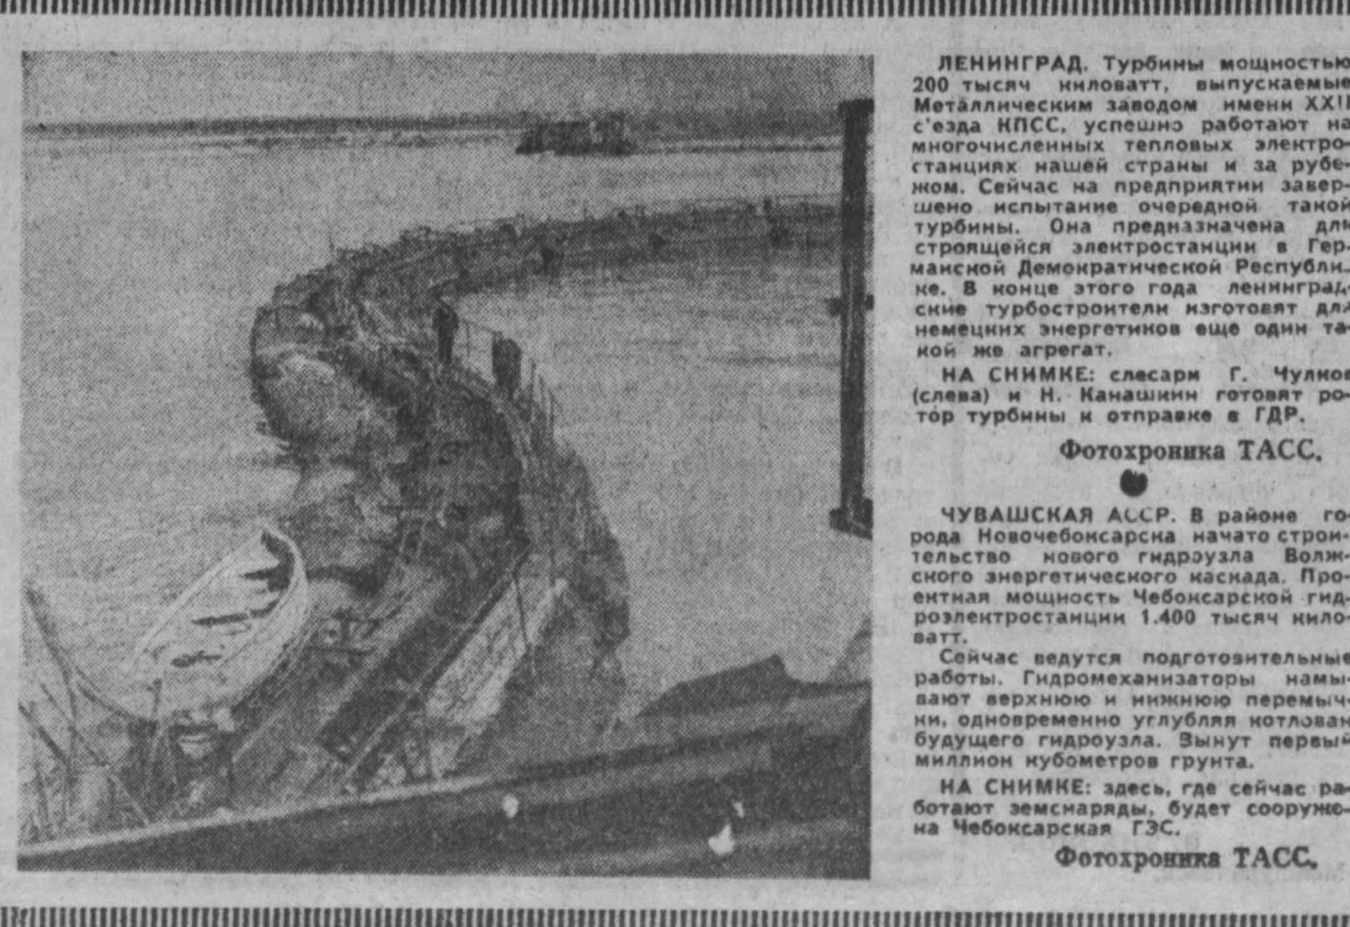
ЛЕНИНГРАД. Турбины мощностью 200 тысяч киловатт, выпускаемые Металлическим заводом имени XXII с'езда КПСС, успешно работают на многочисленных тепловых электростанциях нашей страны и за рубежом. Сейчас на предприятии завершено испытание очередной такой турбины. Она предназначена для строящейся электростанции в Германской Демократической Республике. В конце этого года ленинградские турбостроители изготовят для немецких энергетиков еще один такой же агрегат.

НА СНИМКЕ: слесари Г. Чулков (слева) и Н. Канашкин готовят ротор турбины к отправке в ГДР.

Фотохроника ТАСС.

ЧУВАШСКАЯ АССР. В районе города Новочебоксарска начато строительство нового гидроузла Волжского энергетического каскада. Проектная мощность Чебоксарской гидроэлектростанции 1.400 тысяч киловатт.

Сейчас ведутся подготовительные работы. Гидромеханизаторы намывают верхнюю и нижнюю перемычки, одновременно углубляя котлован будущего гидроузла. Вынут первый миллион кубометров грунта.

НА СНИМКЕ: здесь, где сейчас работают земснаряды, будет сооружена Чебоксарская ГЭС.

Фотохроника ТАСС.